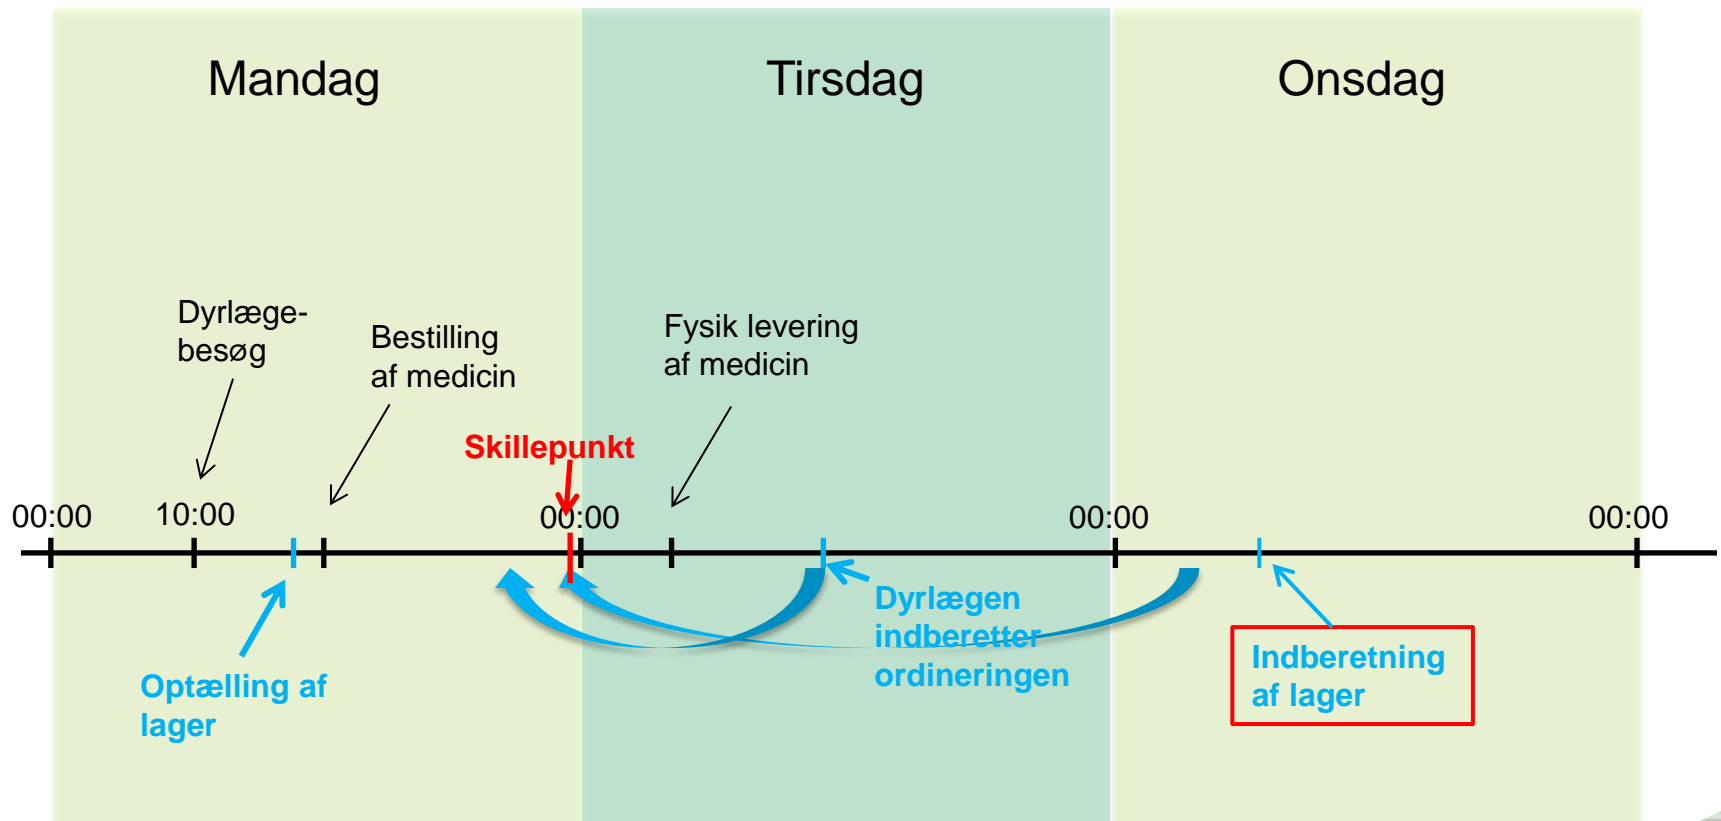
Mandag

Tirsdag

Onsdag

Dyrlæge-besøg

Bestilling af medicin

Fysik levering af medicin

Skillepunkt

00:00

10:00

00:00

00:00

00:00

Dyrlægen indberetter ordineringen

Optælling af lager

Indberetning af lager